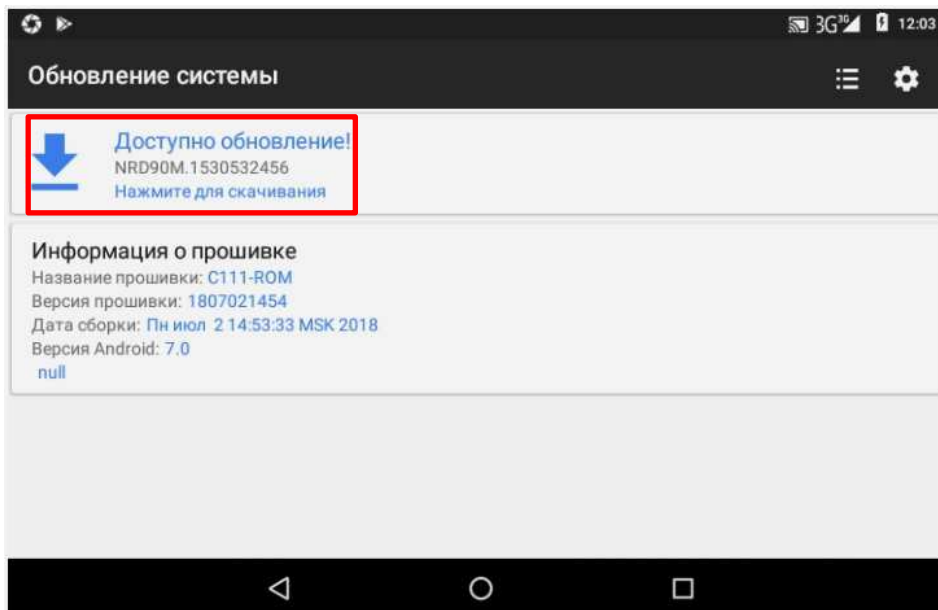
3G 12:03

Обновление системы

Доступно обновление!
NRD90M.1530532456
Нажмите для скачивания

Информация о прошивке
Название прошивки: C111-ROM
Версия прошивки: 1807021454
Дата сборки: Пн июл 2 14:53:33 MSK 2018
Версия Android: 7.0
null